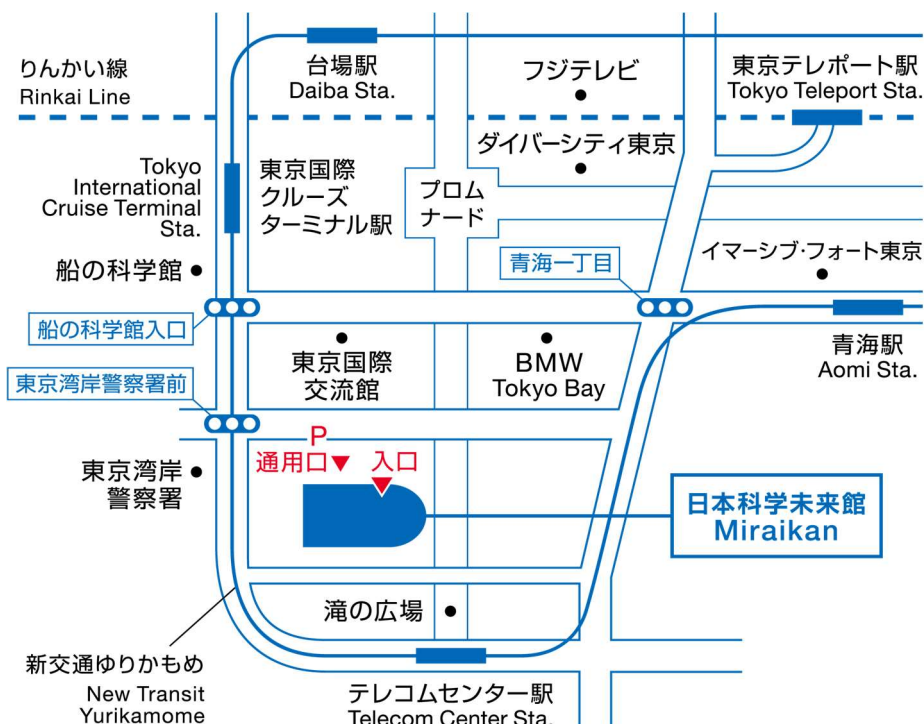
りんかい線
Rinkai Line

台場駅
Daiba Sta.

フジテレビ

東京テレポート駅
Tokyo Teleport Sta.

ダイバーシティ東京

Tokyo International Cruise Terminal Sta.

東京国際クルーズターミナル駅

プロムナード

イマーシブ･フォート東京

船の科学館

青海一丁目

船の科学館入口

東京国際交流館

BMW
Tokyo Bay

青海駅
Aomi Sta.

東京湾岸警察署前

P
通用口
入口

東京湾岸警察署

日本科学未来館
Miraikan

滝の広場

新交通ゆりかもめ
New Transit Yurikamome

テレコムセンター駅
Telecom Center Sta.